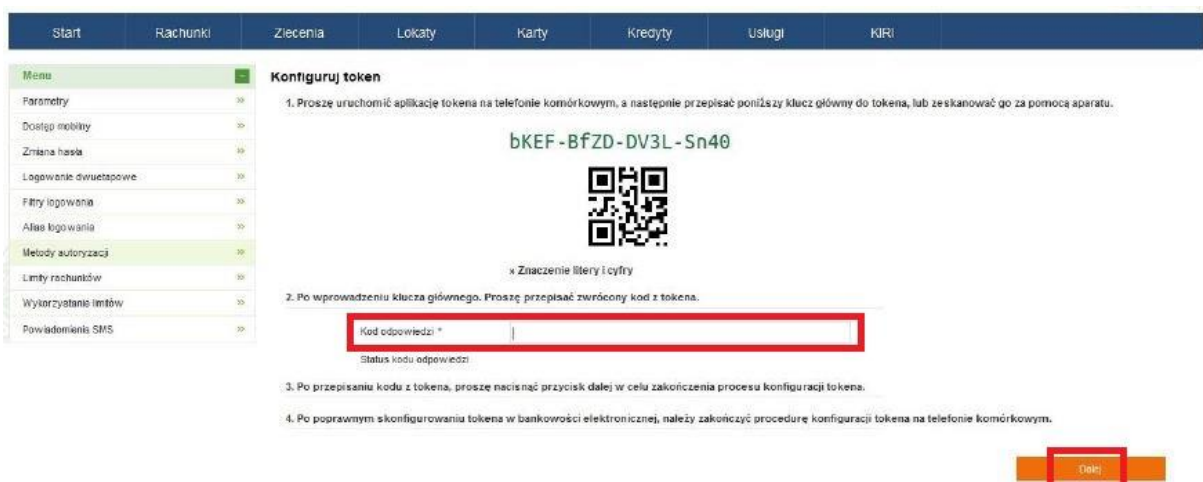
Start Rachunki Zlecenia Lokaty Karty Kredyty Usługi KIRI

Menu
Parametry »
Dostęp mobilny »
Zmiana hasła »
Logowanie dwuetapowe »
Filtry logowania »
Alias logowania »
Metody autoryzacji »
Limity rachunków »
Wykorzystanie limitów »
Powiadomienia SMS »

Konfiguruj token

1. Proszę uruchomić aplikację tokena na telefonie komórkowym, a następnie przepisać poniższy klucz główny do tokena, lub zeskanować go za pomocą aparatu.

bKEF-BfZD-DV3L-Sn40

» Znaczenie litery i cyfry

2. Po wprowadzeniu klucza głównego. Proszę przepisać zwrócony kod z tokena.

Kod odpowiedzi *

Status kodu odpowiedzi

3. Po przepisaniu kodu z tokena, proszę nacisnąć przycisk dalej w celu zakończenia procesu konfiguracji tokena.

4. Po poprawnym skonfigurowaniu tokena w bankowości elektronicznej, należy zakończyć procedurę konfiguracji tokena na telefonie komórkowym.

Dalej